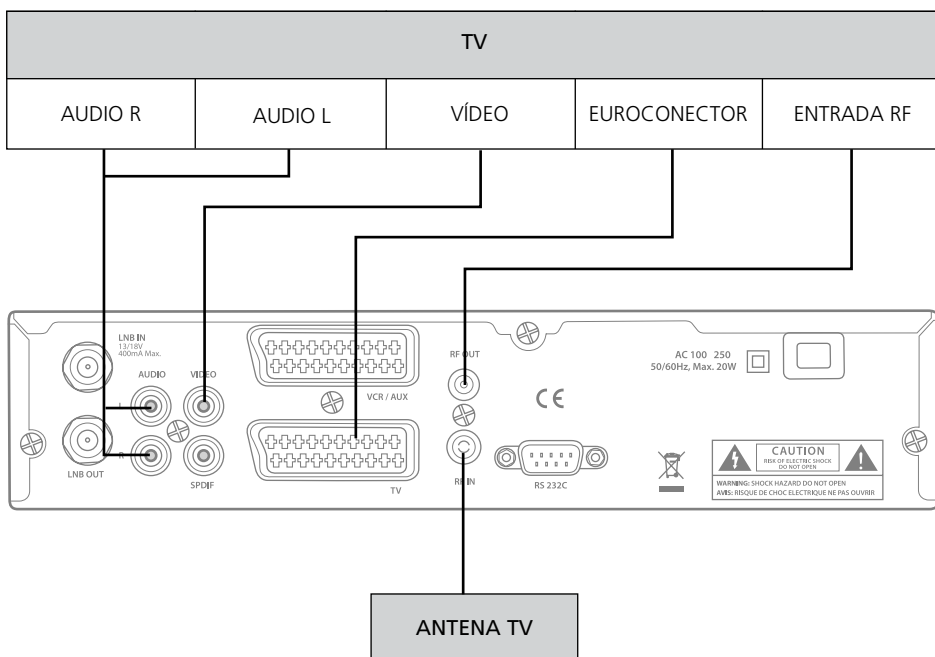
TV

| AUDIO R | AUDIO L | VÍDEO | EUROCONECTOR | ENTRADA RF |
|---|---|---|---|---|

LNB IN
13/18V
400mA Max.

AUDIO
L
R

VIDEO

SPDIF

LNB OUT

VCR / AUX

TV

RF OUT

RF IN

CE

RS 232C

AC 100 250
50/60Hz, Max. 20W

CAUTION
RISK OF ELECTRIC SHOCK
DO NOT OPEN

WARNING: SHOCK HAZARD DO NOT OPEN
AVIS: RISQUE DE CHOC ELECTRIQUE NE PAS OUVRIR

ANTENA TV